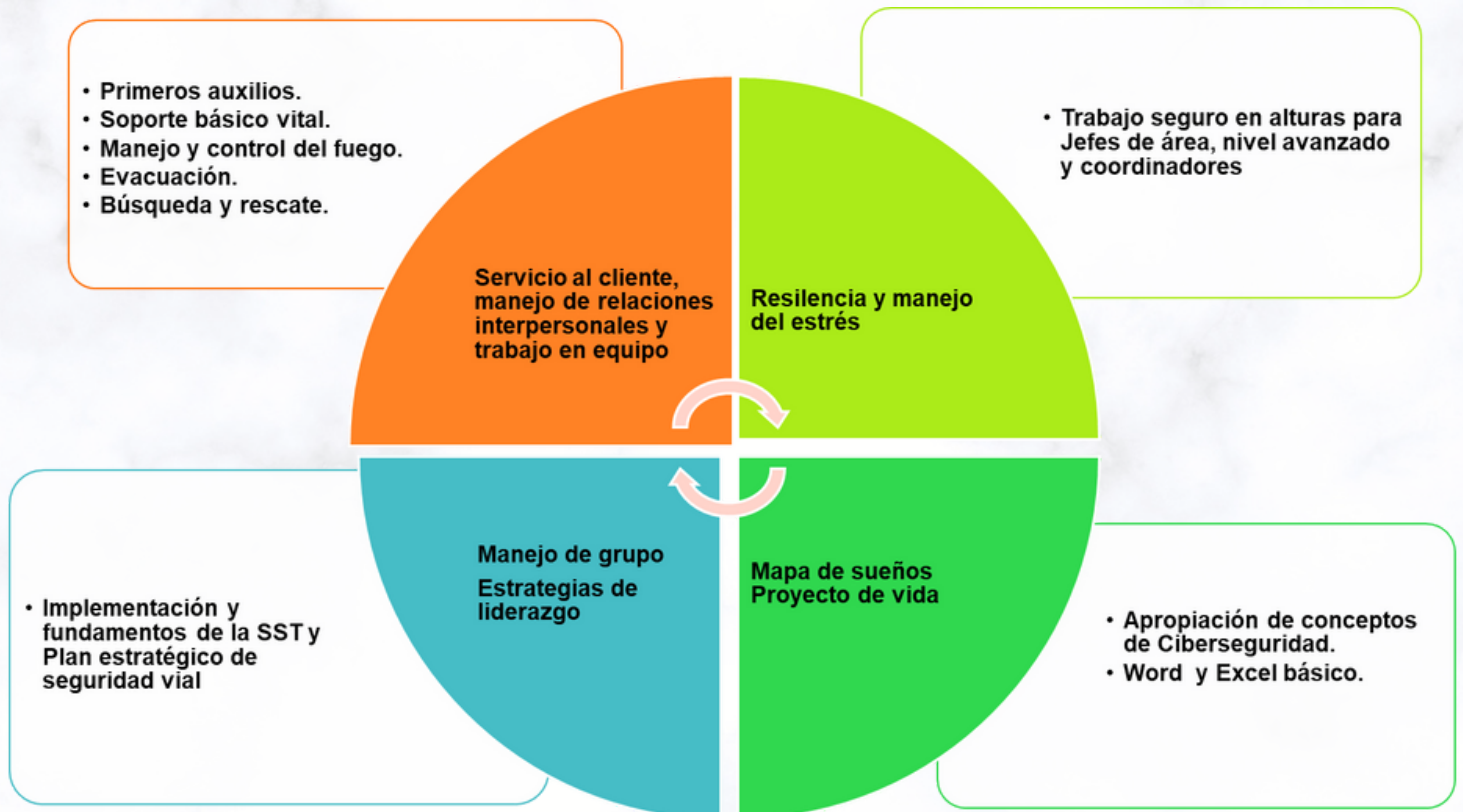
• Primeros auxilios.
• Soporte básico vital.
• Manejo y control del fuego.
• Evacuación.
• Búsqueda y rescate.

• Trabajo seguro en alturas para Jefes de área, nivel avanzado y coordinadores

Servicio al cliente, manejo de relaciones interpersonales y trabajo en equipo

Resilencia y manejo del estrés

Manejo de grupo
Estrategias de liderazgo

Mapa de sueños
Proyecto de vida

• Implementación y fundamentos de la SST y Plan estratégico de seguridad vial

• Apropiación de conceptos de Ciberseguridad.
• Word y Excel básico.